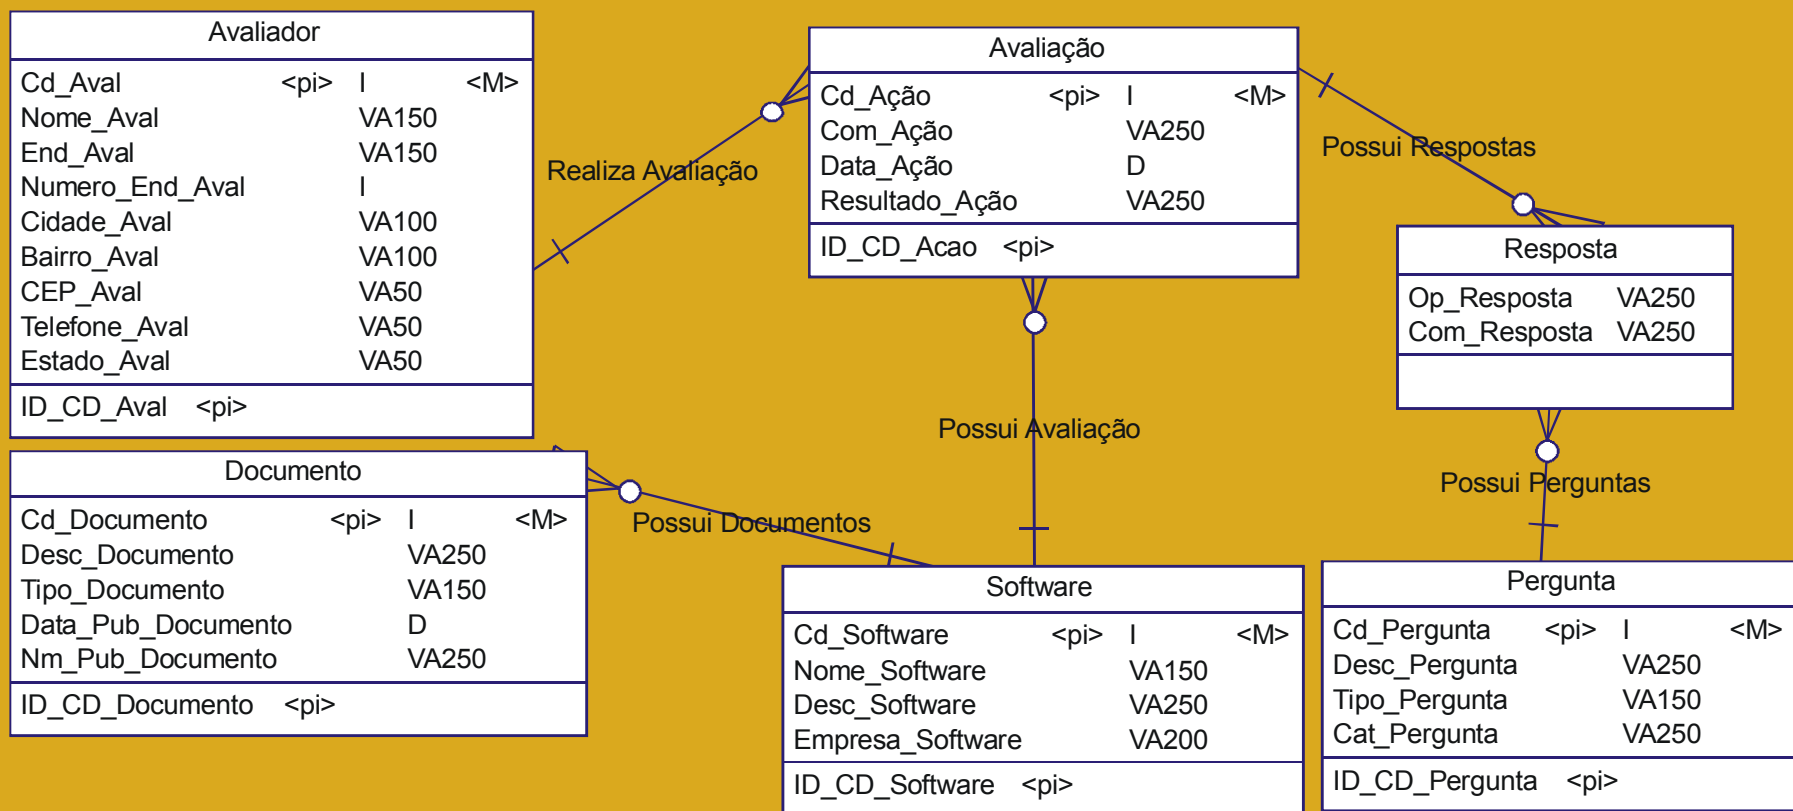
Avaliador

| | | | |
|---|---|---|---|
| Cd_Aval | <pi> | I | <M> |
| Nome_Aval | | VA150 | |
| End_Aval | | VA150 | |
| Numero_End_Aval | | I | |
| Cidade_Aval | | VA100 | |
| Bairro_Aval | | VA100 | |
| CEP_Aval | | VA50 | |
| Telefone_Aval | | VA50 | |
| Estado_Aval | | VA50 | |

ID_CD_Aval <pi>

Realiza Avaliação

Avaliação

| | | | |
|---|---|---|---|
| Cd_Ação | <pi> | I | <M> |
| Com_Ação | | VA250 | |
| Data_Ação | | D | |
| Resultado_Ação | | VA250 | |

ID_CD_Acao <pi>

Possui Respostas

Resposta

| | |
|---|---|
| Op_Resposta | VA250 |
| Com_Resposta | VA250 |

Possui Avaliação

Possui Perguntas

Documento

| | | | |
|---|---|---|---|
| Cd_Documento | <pi> | I | <M> |
| Desc_Documento | | VA250 | |
| Tipo_Documento | | VA150 | |
| Data_Pub_Documento | | D | |
| Nm_Pub_Documento | | VA250 | |

ID_CD_Documento <pi>

Possui Documentos

Software

| | | | |
|---|---|---|---|
| Cd_Software | <pi> | I | <M> |
| Nome_Software | | VA150 | |
| Desc_Software | | VA250 | |
| Empresa_Software | | VA200 | |

ID_CD_Software <pi>

Pergunta

| | | | |
|---|---|---|---|
| Cd_Pergunta | <pi> | I | <M> |
| Desc_Pergunta | | VA250 | |
| Tipo_Pergunta | | VA150 | |
| Cat_Pergunta | | VA250 | |

ID_CD_Pergunta <pi>